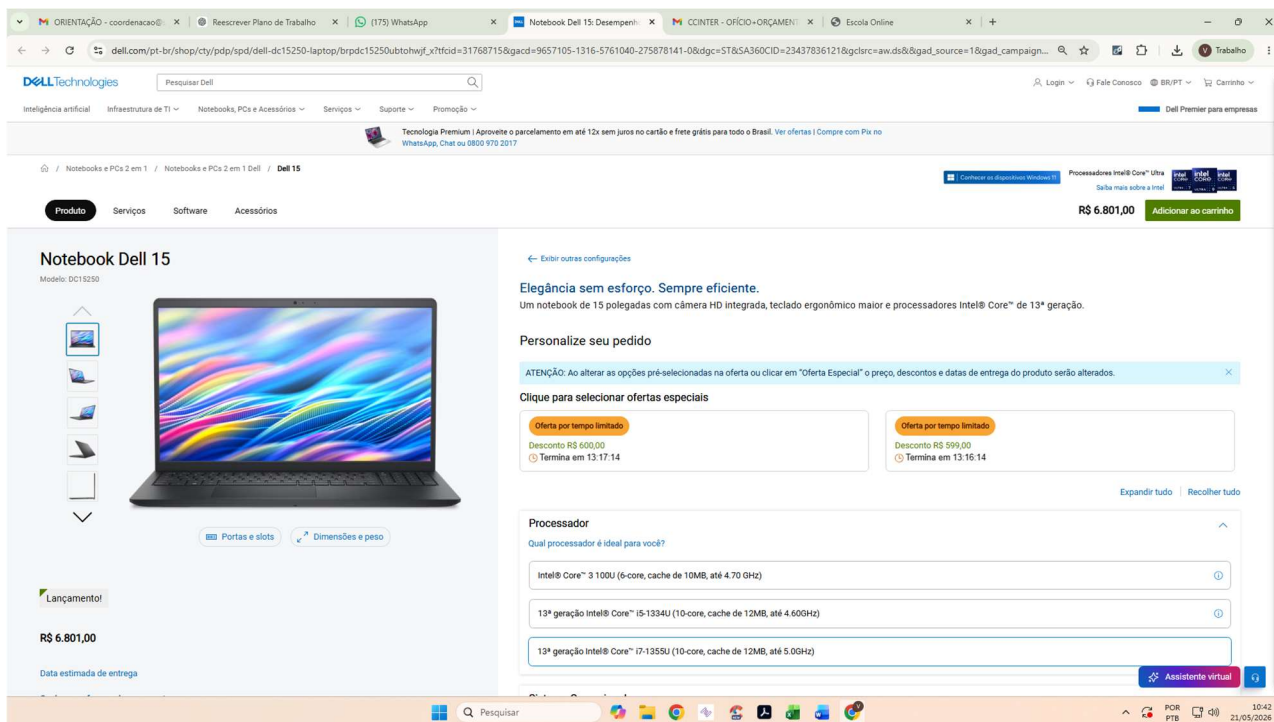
M ORIENTAÇÃO - coordenacao@ | Reescrever Plano de Trabalho | (175) WhatsApp | Notebook Dell 15: Desempenh | M CCINTER - OFÍCIO+ORÇAMENT | Escola Online

dell.com/pt-br/shop/cty/pdp/spd/dell-dc15250-laptop/brpdc15250ubtohwjf_x?tfcid=31767715&gacd=9657105-1316-5761040-275878141-0&dgc=ST&SA360CID=23437836121&gclsrc=aw.ds&&gad_source=1&gad_campaign...

Trabalho

DELL Technologies | Pesquisar Dell | Login | Fale Conosco | BR/PT | Carrinho

Inteligência artificial | Infraestrutura de TI | Notebooks, PCs e Acessórios | Serviços | Suporte | Promoção | Dell Premier para empresas

Tecnologia Premium | Aproveite o parcelamento em até 12x sem juros no cartão e frete grátis para todo o Brasil. Ver ofertas | Compre com Pix no WhatsApp, Chat ou 0800 970 2017

/ Notebooks e PCs 2 em 1 / Notebooks e PCs 2 em 1 Dell / Dell 15

Conhecer os dispositivos Windows 11 | Processadores Intel® Core™ Ultra | Saiba mais sobre a Intel

Produto | Serviços | Software | Acessórios

R$ 6.801,00 | Adicionar ao carrinho

Notebook Dell 15
Modelo: DC15250

Portas e slots | Dimensões e peso

Lançamento!

R$ 6.801,00

Data estimada de entrega

← Exibir outras configurações

Elegância sem esforço. Sempre eficiente.
Um notebook de 15 polegadas com câmera HD integrada, teclado ergonômico maior e processadores Intel® Core™ de 13ª geração.

Personalize seu pedido

ATENÇÃO: Ao alterar as opções pré-selecionadas na oferta ou clicar em "Oferta Especial" o preço, descontos e datas de entrega do produto serão alterados.

Clique para selecionar ofertas especiais

Oferta por tempo limitado
Desconto R$ 600,00
Termina em 13:17:14

Oferta por tempo limitado
Desconto R$ 599,00
Termina em 13:16:14

Expandir tudo | Recolher tudo

Processador
Qual processador é ideal para você?

Intel® Core™ 3 100U (6-core, cache de 10MB, até 4.70 GHz)

13ª geração Intel® Core™ i5-1334U (10-core, cache de 12MB, até 4.60GHz)

13ª geração Intel® Core™ i7-1355U (10-core, cache de 12MB, até 5.0GHz)

Assistente virtual

Pesquisar

POR PTB 10:42 21/05/2026